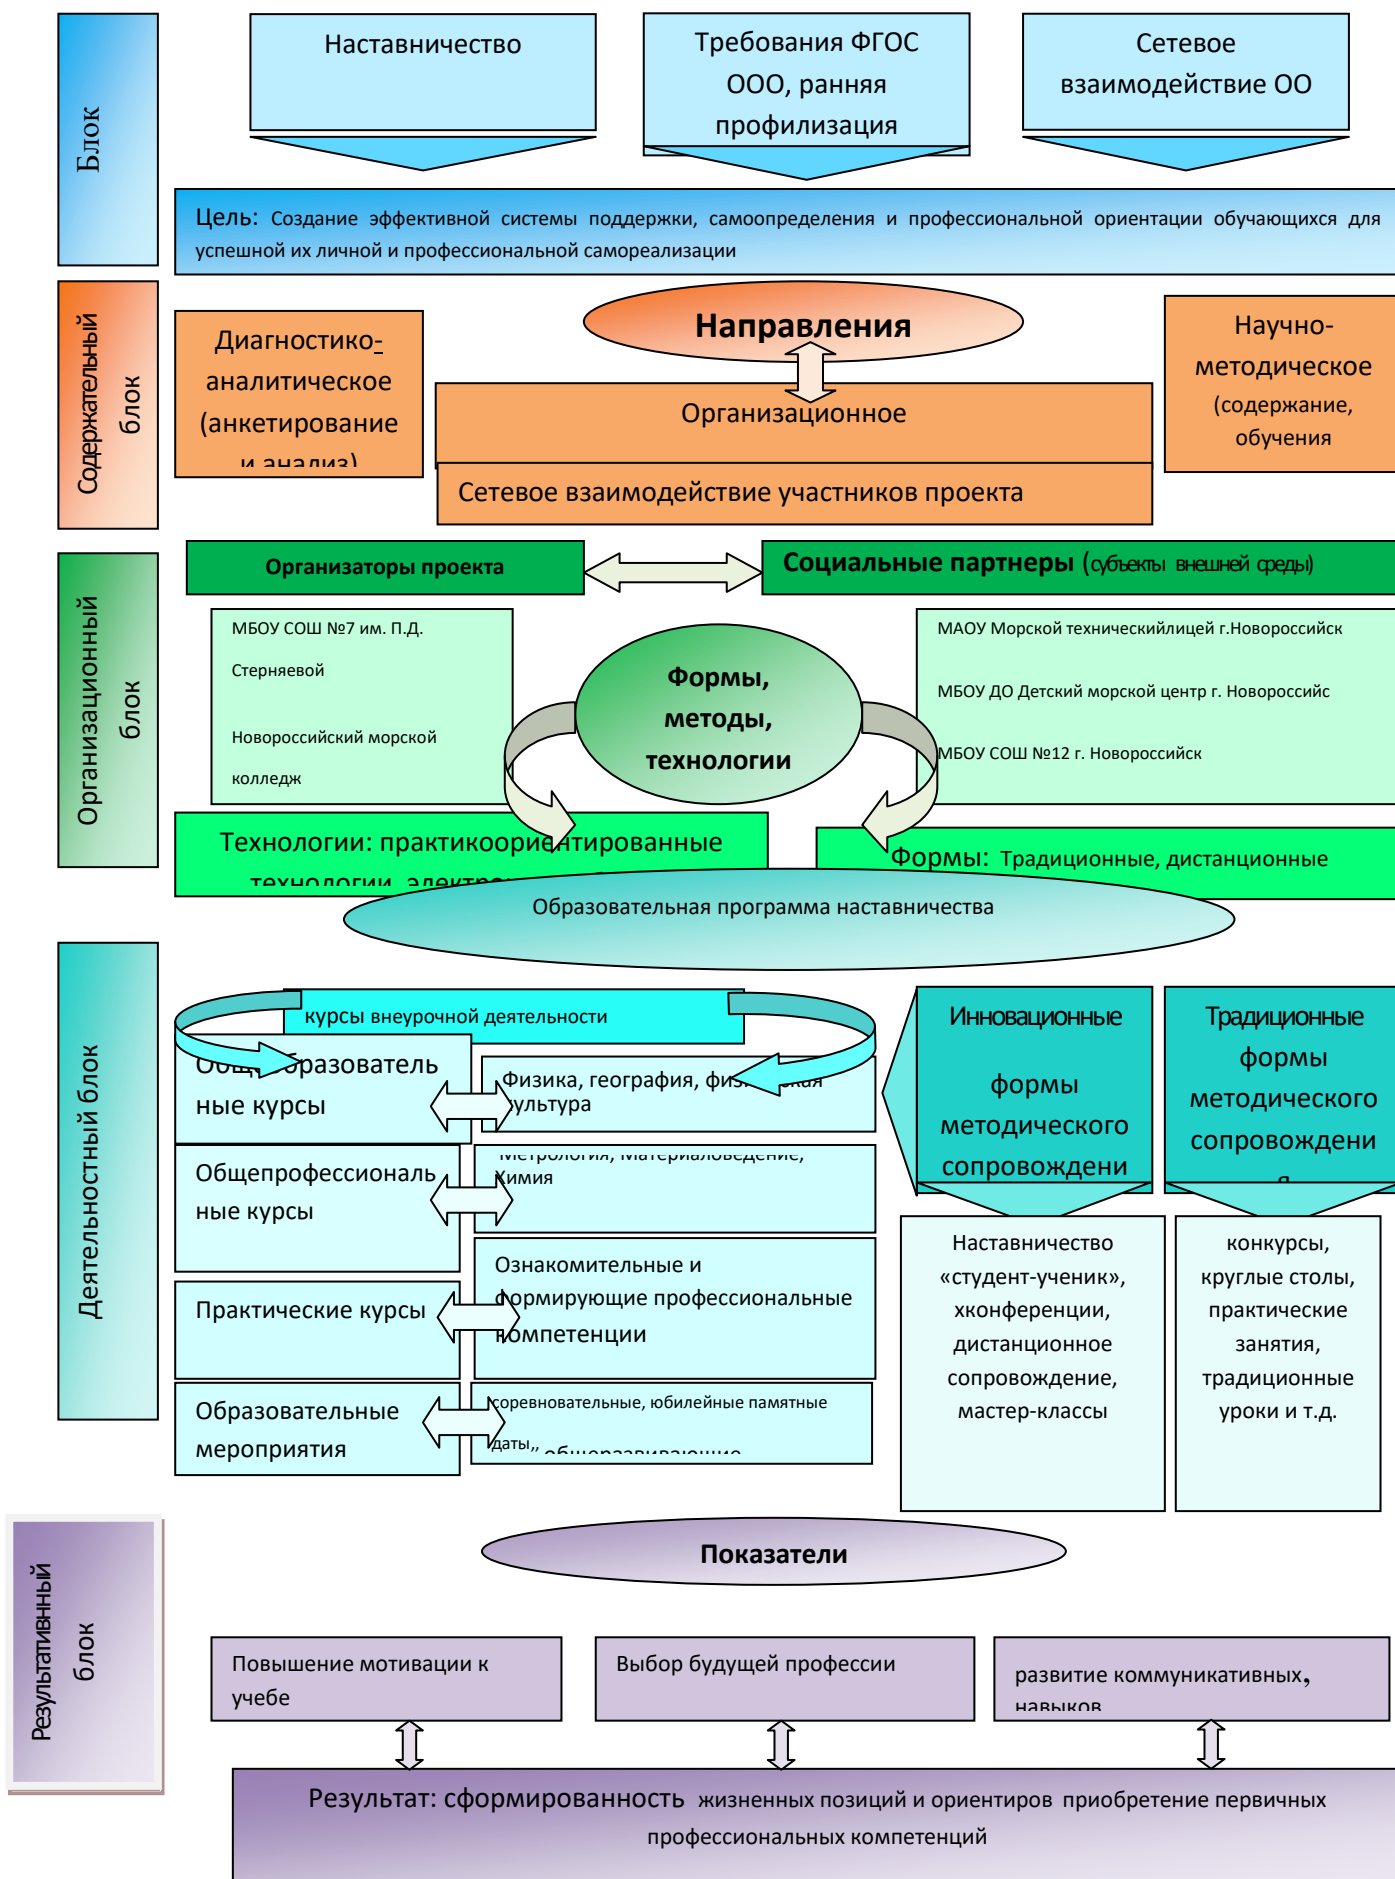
Блок

Наставничество

Требования ФГОС ООО, ранняя профилизация

Сетевое взаимодействие ОО

Цель: Создание эффективной системы поддержки, самоопределения и профессиональной ориентации обучающихся для успешной их личной и профессиональной самореализации

Содержательный блок

Диагностико-аналитическое (анкетирование и анализ)

Направления

Организационное

Научно-методическое (содержание, обучения

Сетевое взаимодействие участников проекта

Организационный блок

Организаторы проекта

Социальные партнеры (субъекты внешней среды)

МБОУ СОШ №7 им. П.Д. Стерняевой

Новороссийский морской колледж

Формы, методы, технологии

МАОУ Морской техническийлицей г.Новороссийск

МБОУ ДО Детский морской центр г. Новороссийс

МБОУ СОШ №12 г. Новороссийск

Технологии: практикоориентированные технологии, электр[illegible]

Формы: Традиционные, дистанционные

Образовательная программа наставничества

Деятельностный блок

курсы внеурочной деятельности

Общеобразовательные курсы

Физика, география, физическая культура

Общепрофессиональные курсы

Метрология, Материаловедение, Химия

Практические курсы

Ознакомительные и формирующие профессиональные компетенции

Образовательные мероприятия

соревновательные, юбилейные памятные даты, общеразвивающие

Инновационные формы методического сопровождения

Традиционные формы методического сопровождения

Наставничество «студент-ученик», хконференции, дистанционное сопровождение, мастер-классы

конкурсы, круглые столы, практические занятия, традиционные уроки и т.д.

Результативный блок

Показатели

Повышение мотивации к учебе

Выбор будущей профессии

развитие коммуникативных, навыков

Результат: сформированность жизненных позиций и ориентиров приобретение первичных профессиональных компетенций